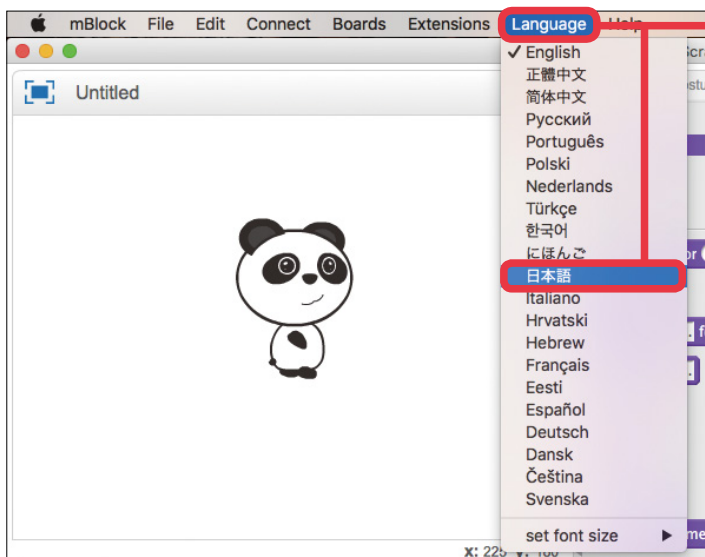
mBlock File Edit Connect Boards Extensions Language Help

Untitled

✓ English
正體中文
简体中文
Русский
Português
Polski
Nederlands
Türkçe
한국어
にほんご
日本語
Italiano
Hrvatski
Hebrew
Français
Eesti
Español
Deutsch
Dansk
Čeština
Svenska
set font size ▶

x: 225 y: 180